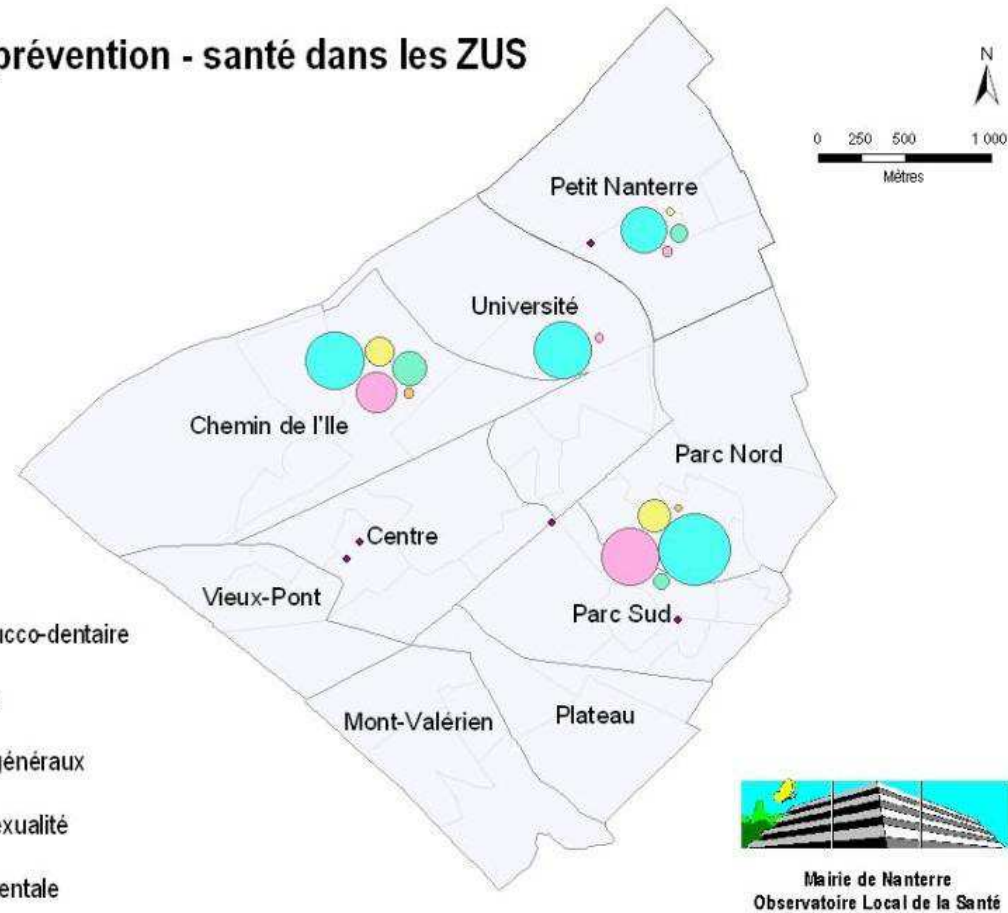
prévention - santé dans les ZUS

N

0 250 500 1 000
Mètres

Petit Nanterre

Université

Chemin de l'Ile

Parc Nord

Centre

Vieux-Pont

Parc Sud

Mont-Valérien

Plateau

ucco-dentaire

généraux

exualité

entale

Mairie de Nanterre
Observatoire Local de la Santé